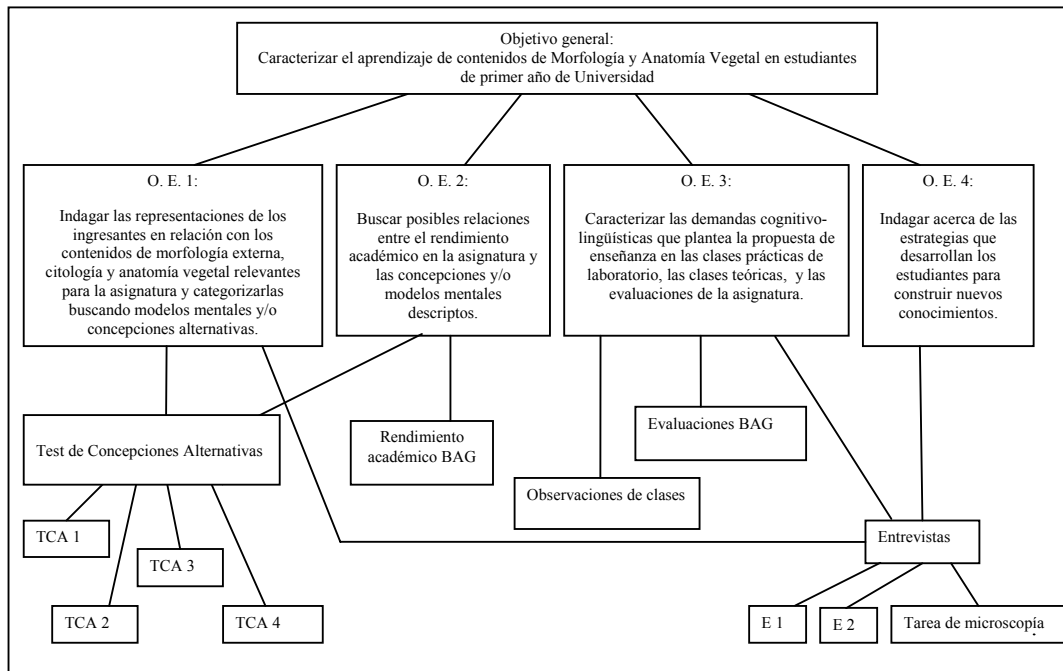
Objetivo general:
Caracterizar el aprendizaje de contenidos de Morfología y Anatomía Vegetal en estudiantes de primer año de Universidad

O. E. 1:

Indagar las representaciones de los ingresantes en relación con los contenidos de morfología externa, citología y anatomía vegetal relevantes para la asignatura y categorizarlas buscando modelos mentales y/o concepciones alternativas.

O. E. 2:

Buscar posibles relaciones entre el rendimiento académico en la asignatura y las concepciones y/o modelos mentales descriptos.

O. E. 3:

Caracterizar las demandas cognitivo-lingüísticas que plantea la propuesta de enseñanza en las clases prácticas de laboratorio, las clases teóricas, y las evaluaciones de la asignatura.

O. E. 4:

Indagar acerca de las estrategias que desarrollan los estudiantes para construir nuevos conocimientos.

Test de Concepciones Alternativas

Rendimiento académico BAG

Evaluaciones BAG

Observaciones de clases

Entrevistas

TCA 1

TCA 3

TCA 2

TCA 4

E 1

E 2

Tarea de microscopía